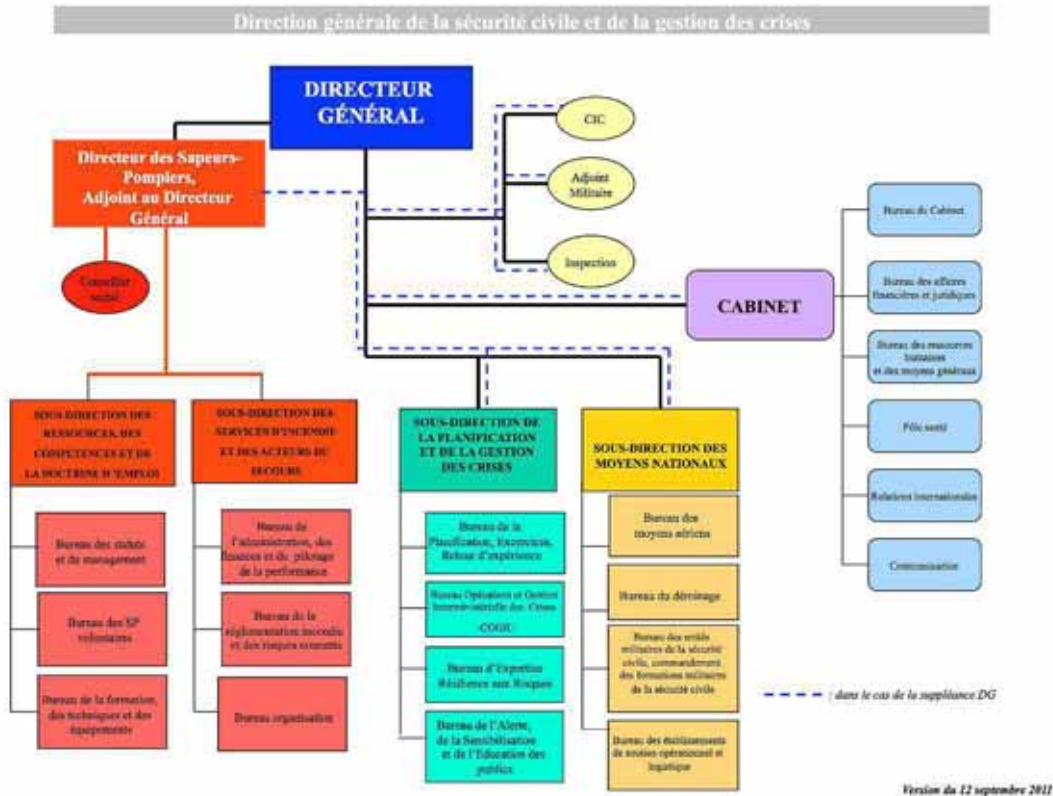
Direction générale de la sécurité civile et de la gestion des crises

DIRECTEUR GÉNÉRAL

Directeur des Sapeurs-Pompiers, Adjoint au Directeur Général

Conseiller social

CIC

Adjoint Militaire

Inspection

CABINET

Bureau du Cabinet

Bureau des affaires financières et juridiques

Bureau des ressources humaines et des moyens généraux

Pôle santé

Relations internationales

Communication

SOUS-DIRECTION DES RESSOURCES, DES COMPETENCES ET DE LA DOCTRINE D'EMPLOI

Bureau des statuts et du management

Bureau des SP volontaires

Bureau de la formation, des techniques et des équipements

SOUS-DIRECTION DES SERVICES D'INCENDIE ET DES ACTEURS DU SECOURS

Bureau de l'administration, des finances et du pilotage de la performance

Bureau de la réglementation incendie et des risques courants

Bureau organisation

SOUS-DIRECTION DE LA PLANIFICATION ET DE LA GESTION DES CRISES

Bureau de la Planification, Exercices, Retour d'expérience

Bureau Opérations et Gestion Interministérielle des Crises COGIC

Bureau d'Expertise Résilience aux Risques

Bureau de l'Alerte, de la Sensibilisation et de l'Education des publics

SOUS-DIRECTION DES MOYENS NATIONAUX

Bureau des moyens aériens

Bureau du déminage

Bureau des unités militaires de la sécurité civile, commandement des formations militaires de la sécurité civile

Bureau des établissements de soutien opérationnel et logistique

: dans le cas de la suppléance DG

Version du 12 septembre 2011